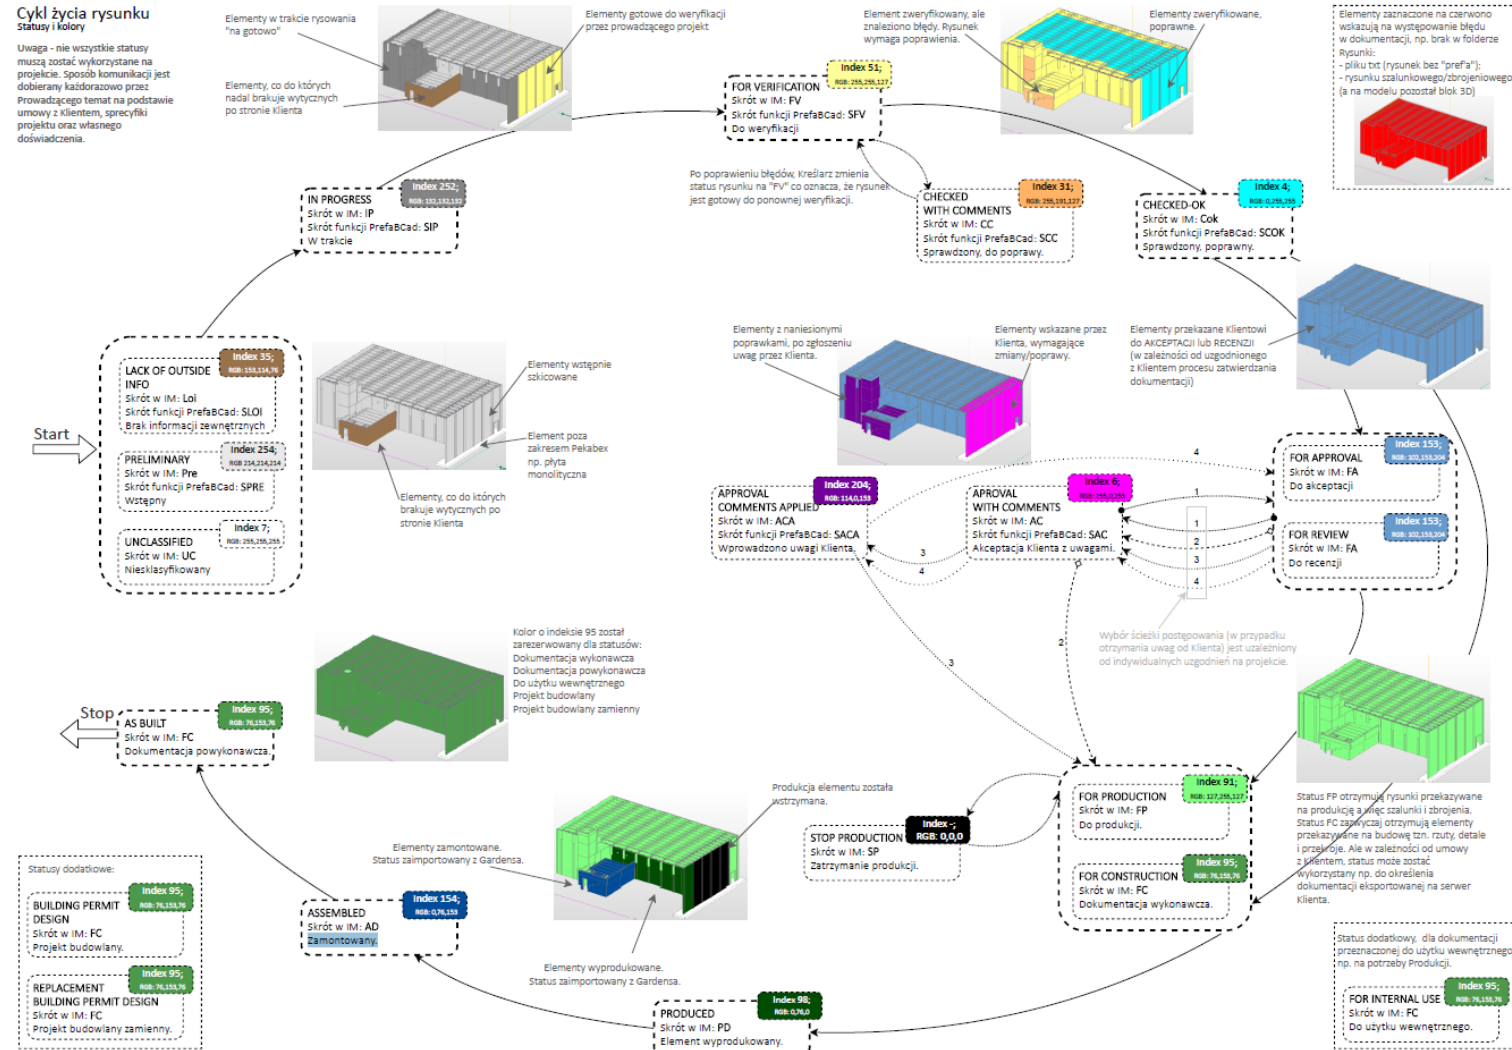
Cykl życia rysunku
Statusy i kolory

Uwaga - nie wszystkie statusy muszą zostać wykorzystane na projekcie. Sposób komunikacji jest dobierany każdorazowo przez Prowadzącego temat na podstawie umowy z Klientem, specyfiki projektu oraz własnego doświadczenia.

Elementy w trakcie rysowania "na gotowo"

Elementy gotowe do weryfikacji przez prowadzącego projekt

Elementy, co do których nadal brakuje wytycznych po stronie Klienta

Element zweryfikowany, ale znaleziono błędy. Rysunek wymaga poprawienia.

Elementy zweryfikowane, poprawne.

Elementy zaznaczone na czerwono wskazują na występowanie błędu w dokumentacji, np. brak w folderze Rysunki:
- pliku txt (rysunek bez "pref'a"):
- rysunku szalunkowego/zbrojeniowego (a na modelu pozostał blok 3D)

Index 51;
RGB: 255,255,127
FOR VERIFICATION
Skrót w IM: FV
Skrót funkcji PrefaBCad: SFV
Do weryfikacji

Po poprawieniu błędów, Kreślarz zmienia status rysunku na "FV" co oznacza, że rysunek jest gotowy do ponownej weryfikacji.

Index 252;
RGB: 132,132,132
IN PROGRESS
Skrót w IM: IP
Skrót funkcji PrefaBCad: SIP
W trakcie

Index 31;
RGB: 255,191,127
CHECKED WITH COMMENTS
Skrót w IM: CC
Skrót funkcji PrefaBCad: SCC
Sprawdzony, do poprawy.

Index 4;
RGB: 0,255,255
CHECKED-OK
Skrót w IM: Cok
Skrót funkcji PrefaBCad: SCOK
Sprawdzony, poprawny.

Elementy z naniesionymi poprawkami, po zgłoszeniu uwag przez Klienta.

Elementy wskazane przez Klienta, wymagające zmiany/poprawy.

Elementy przekazane Klientowi do AKCEPTACJI lub RECENZJI (w zależności od uzgodnionego z Klientem procesu zatwierdzania dokumentacji)

Start

Index 35;
RGB: 153,114,76
LACK OF OUTSIDE INFO
Skrót w IM: Loi
Skrót funkcji PrefaBCad: SLOI
Brak informacji zewnętrznych

Index 254;
RGB: 214,214,214
PRELIMINARY
Skrót w IM: Pre
Skrót funkcji PrefaBCad: SPRE
Wstępny

Index 7;
RGB: 255,255,255
UNCLASSIFIED
Skrót w IM: UC
Niesklasyfikowany

Elementy wstępnie szkicowane

Element poza zakresem Pekabex np. płyta monolityczna

Elementy, co do których brakuje wytycznych po stronie Klienta

Index 204;
RGB: 114,0,153
APPROVAL COMMENTS APPLIED
Skrót w IM: ACA
Skrót funkcji PrefaBCad: SACA
Wprowadzono uwagi Klienta.

Index 6;
RGB: 255,0,255
APROVAL WITH COMMENTS
Skrót w IM: AC
Skrót funkcji PrefaBCad: SAC
Akceptacja Klienta z uwagami.

Index 153;
RGB: 102,153,204
FOR APPROVAL
Skrót w IM: FA
Do akceptacji

Index 153;
RGB: 102,153,204
FOR REVIEW
Skrót w IM: FA
Do recenzji

1 2 3 4

Wybór ścieżki postępowania (w przypadku otrzymania uwag od Klienta) jest uzależniony od indywidualnych uzgodnień na projekcie.

Kolor o indeksie 95 został zarezerwowany dla statusów:
Dokumentacja wykonawcza
Dokumentacja powykonawcza
Do użytku wewnętrznego
Projekt budowlany
Projekt budowlany zamienny

Stop

Index 95;
RGB: 76,153,76
AS BUILT
Skrót w IM: FC
Dokumentacja powykonawcza

Produkcja elementu została wstrzymana.

Index -;
RGB: 0,0,0
STOP PRODUCTION
Skrót w IM: SP
Zatrzymanie produkcji.

Index 91;
RGB: 127,255,127
FOR PRODUCTION
Skrót w IM: FP
Do produkcji.

Index 95;
RGB: 76,153,76
FOR CONSTRUCTION
Skrót w IM: FC
Dokumentacja wykonawcza.

Status FP otrzymują rysunki przekazywane na produkcję a więc szalunki i zbrojenia. Status FC zazwyczaj otrzymują elementy przekazywane na budowę tzn. rzuty, detale i przekroje. Ale w zależności od umowy z Klientem, status może zostać wykorzystany np. do określenia dokumentacji eksportowanej na serwer Klienta.

Statusy dodatkowe:

Index 95;
RGB: 76,153,76
BUILDING PERMIT DESIGN
Skrót w IM: FC
Projekt budowlany.

Index 95;
RGB: 76,153,76
REPLACEMENT BUILDING PERMIT DESIGN
Skrót w IM: FC
Projekt budowlany zamienny.

Elementy zamontowane. Status zaimportowany z Gardensa.

Index 154;
RGB: 0,76,153
ASSEMBLED
Skrót w IM: AD
Zamontowany.

Elementy wyprodukowane. Status zaimportowany z Gardensa.

Index 98;
RGB: 0,76,0
PRODUCED
Skrót w IM: PD
Element wyprodukowany.

Status dodatkowy, dla dokumentacji przeznaczonej do użytku wewnętrznego np. na potrzeby Produkcji.

Index 95;
RGB: 76,153,76
FOR INTERNAL USE
Skrót w IM: FC
Do użytku wewnętrznego.